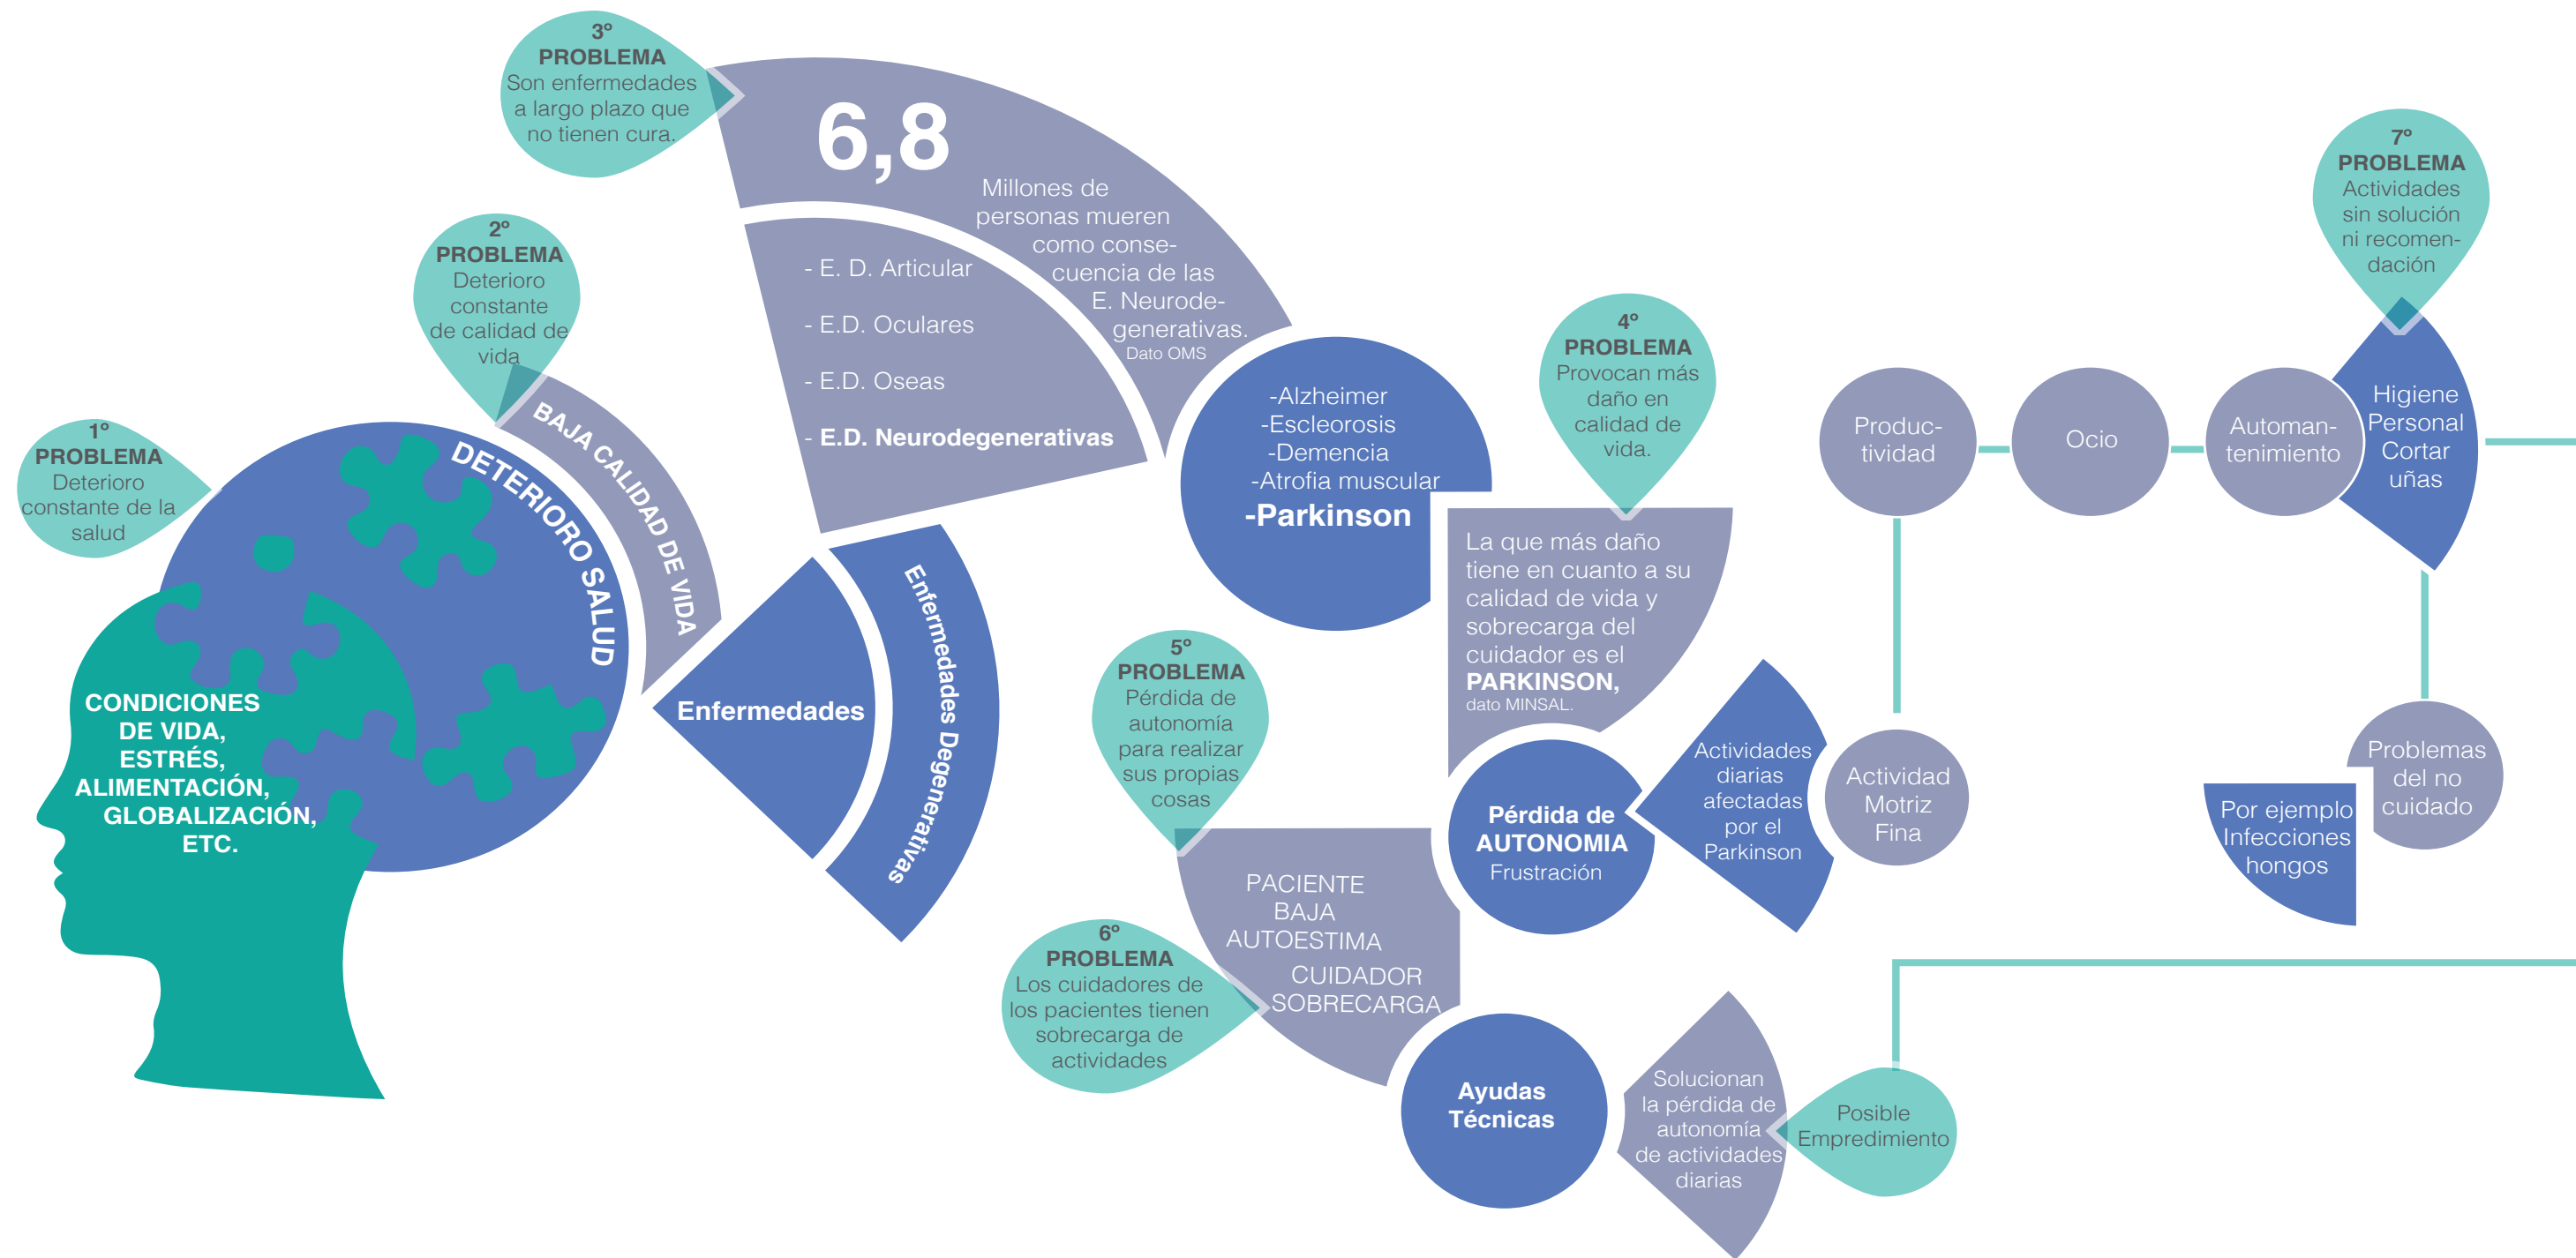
1º PROBLEMA
Deterioro constante de la salud

CONDICIONES DE VIDA, ESTRÉS, ALIMENTACIÓN, GLOBALIZACIÓN, ETC.

DETERIORO SALUD

2º PROBLEMA
Deterioro constante de calidad de vida

BAJA CALIDAD DE VIDA

3º PROBLEMA
Son enfermedades a largo plazo que no tienen cura.

6,8
Millones de personas mueren como consecuencia de las E. Neurodegenerativas.
Dato OMS

- E. D. Articular
- E.D. Oculares
- E.D. Oseas
- E.D. Neurodegenerativas

Enfermedades

Enfermedades Degenerativas

-Alzheimer
-Escleorosis
-Demencia
-Atrofia muscular
-Parkinson

4º PROBLEMA
Provocan más daño en calidad de vida.

La que más daño tiene en cuanto a su calidad de vida y sobrecarga del cuidador es el PARKINSON,
dato MINSAL.

5º PROBLEMA
Pérdida de autonomía para realizar sus propias cosas

Pérdida de AUTONOMIA
Frustración

Actividades diarias afectadas por el Parkinson

PACIENTE BAJA AUTOESTIMA
CUIDADOR SOBRECARGA

6º PROBLEMA
Los cuidadores de los pacientes tienen sobrecarga de actividades

Ayudas Técnicas

Solucionan la pérdida de autonomía de actividades diarias

Posible Emprendimiento

Productividad

Ocio

Automantenimiento

Actividad Motriz Fina

7º PROBLEMA
Actividades sin solución ni recomendación

Higiene Personal Cortar uñas

Problemas del no cuidado

Por ejemplo Infecciones hongos